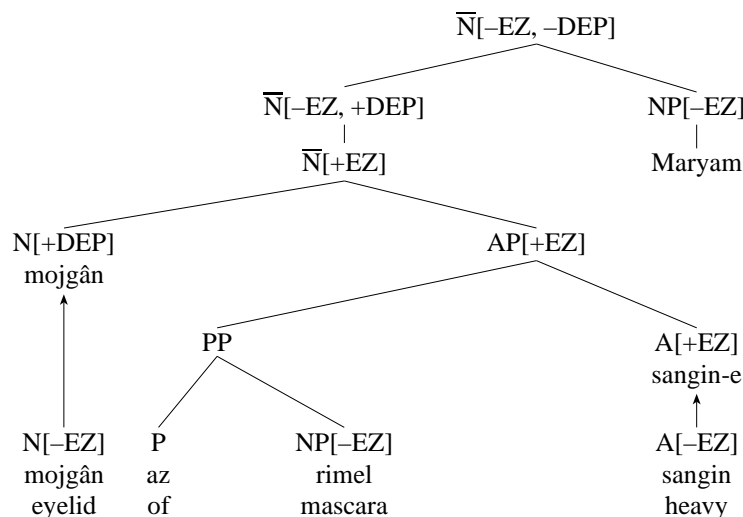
$\overline{\text{N}}$[–EZ, –DEP]

$\overline{\text{N}}$[–EZ, +DEP]

NP[–EZ]

$\overline{\text{N}}$[+EZ]

Maryam

N[+DEP]
mojgân

AP[+EZ]

PP

A[+EZ]
sangin-e

N[–EZ]
mojgân
eyelid

P
az
of

NP[–EZ]
rimel
mascara

A[–EZ]
sangin
heavy